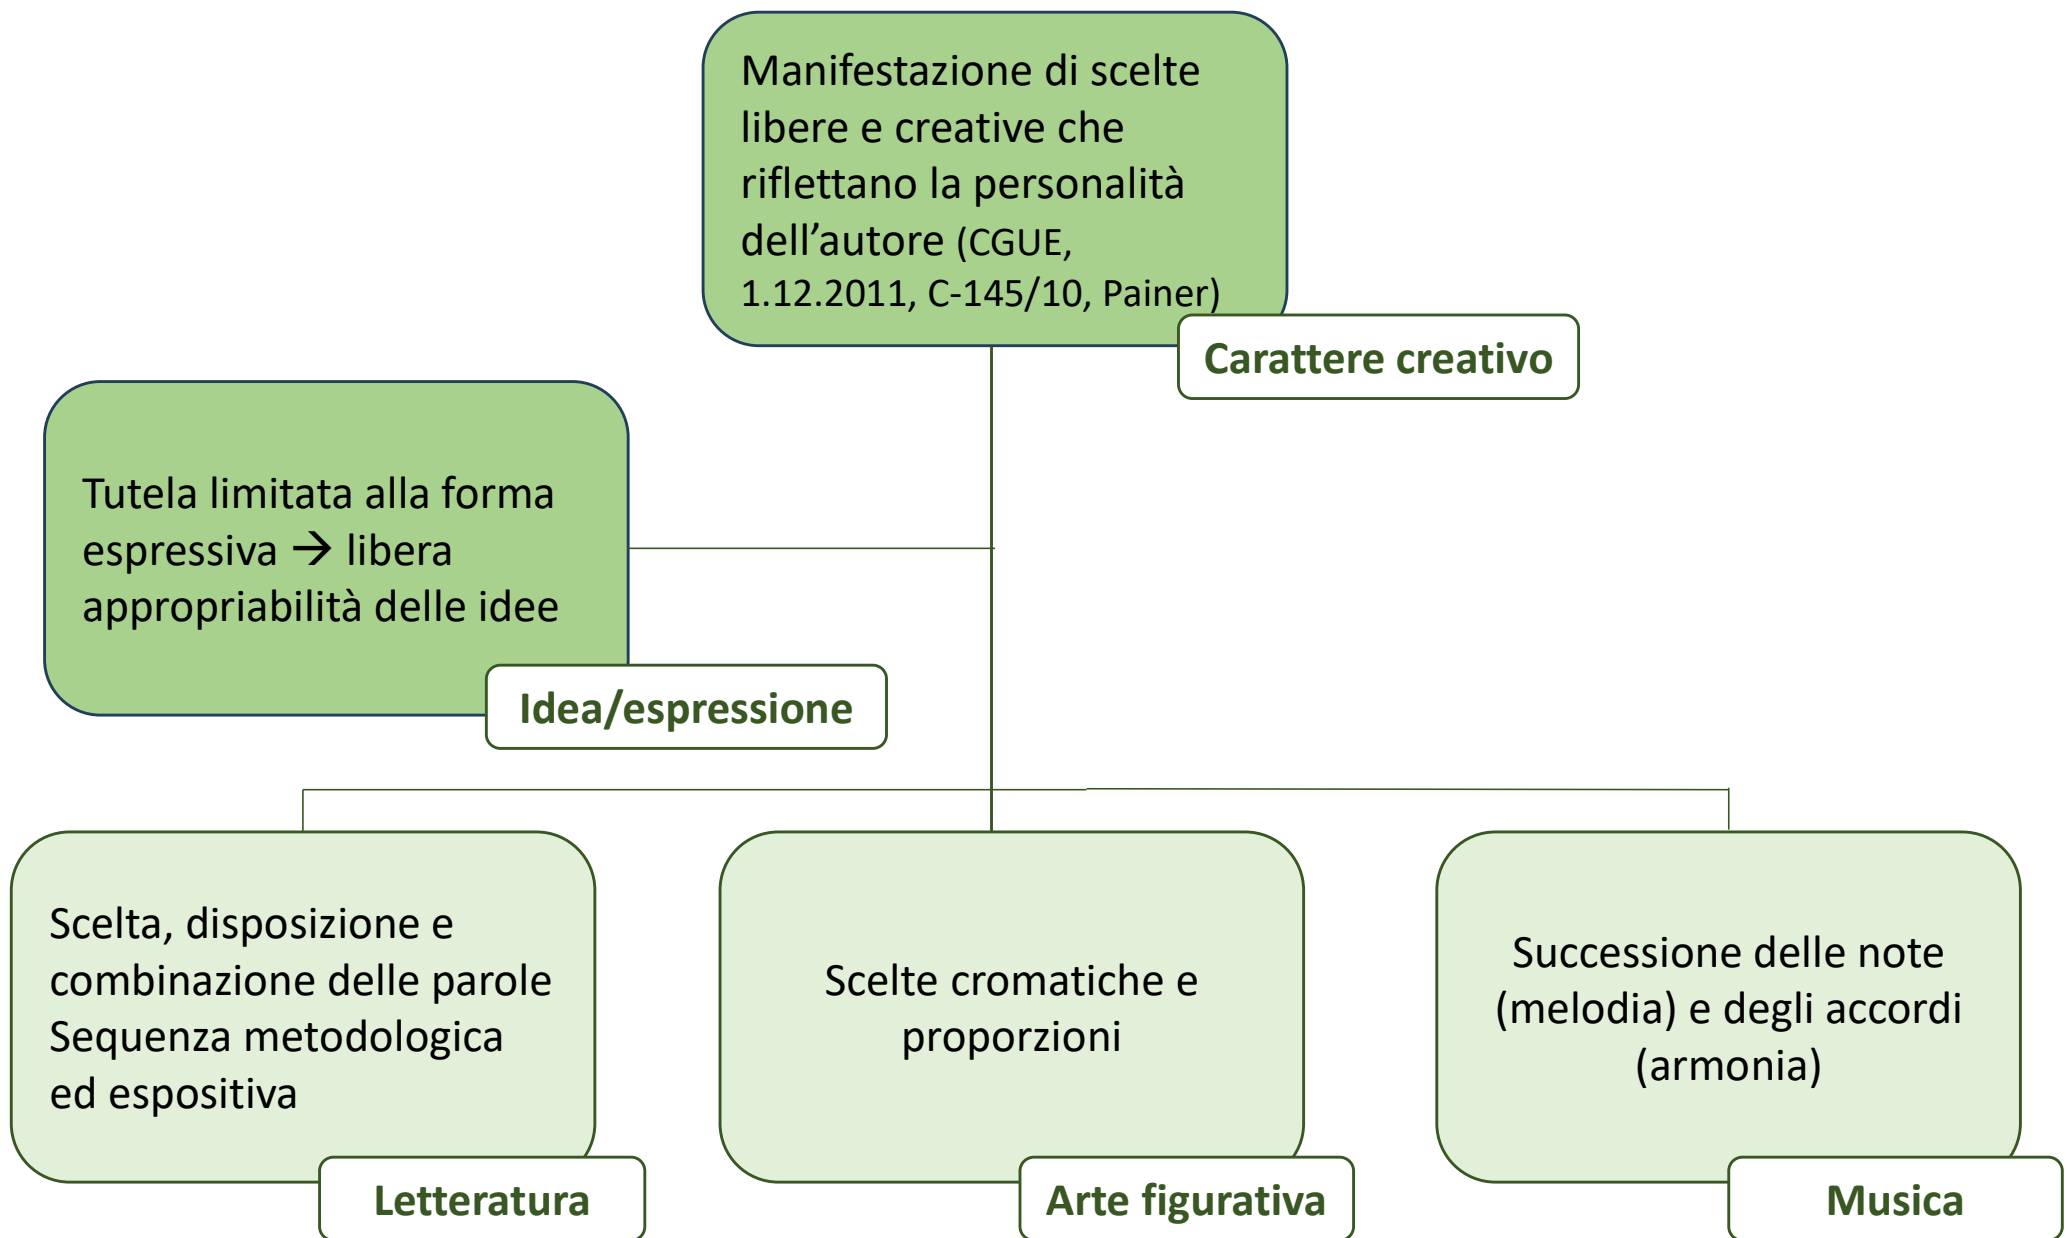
Manifestazione di scelte libere e creative che riflettano la personalità dell’autore (CGUE, 1.12.2011, C-145/10, Painer)

Carattere creativo

Tutela limitata alla forma espressiva → libera appropriabilità delle idee

Idea/espressione

Scelta, disposizione e combinazione delle parole
Sequenza metodologica ed espositiva

Letteratura

Scelte cromatiche e proporzioni

Arte figurativa

Successione delle note (melodia) e degli accordi (armonia)

Musica